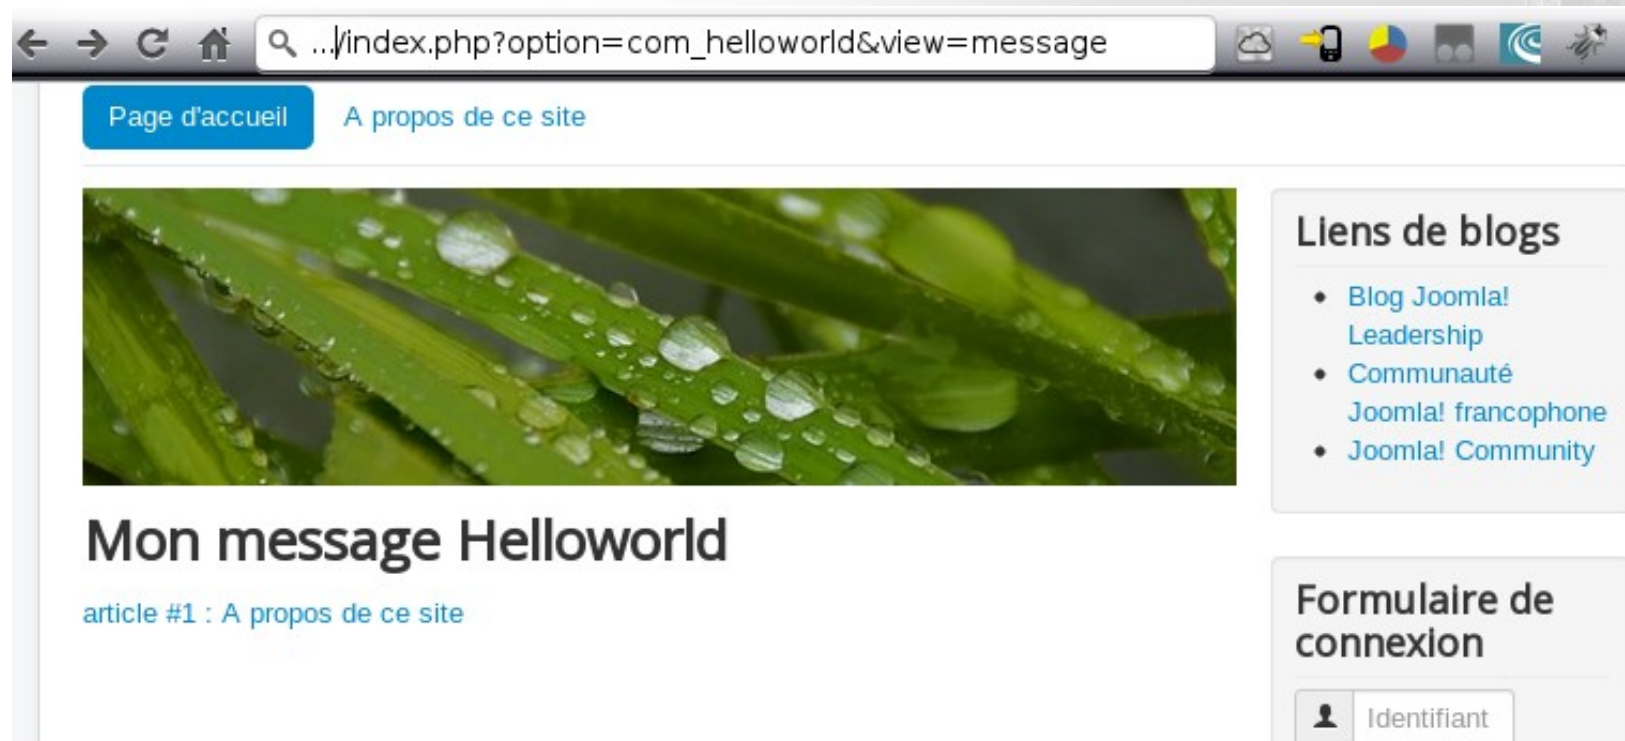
.../index.php?option=com_helloworld&view=message

Page d'accueil A propos de ce site

Liens de blogs

- Blog Joomla! Leadership
- Communauté Joomla! francophone
- Joomla! Community

Mon message Helloworld

article #1 : A propos de ce site

Formulaire de connexion

Identifiant